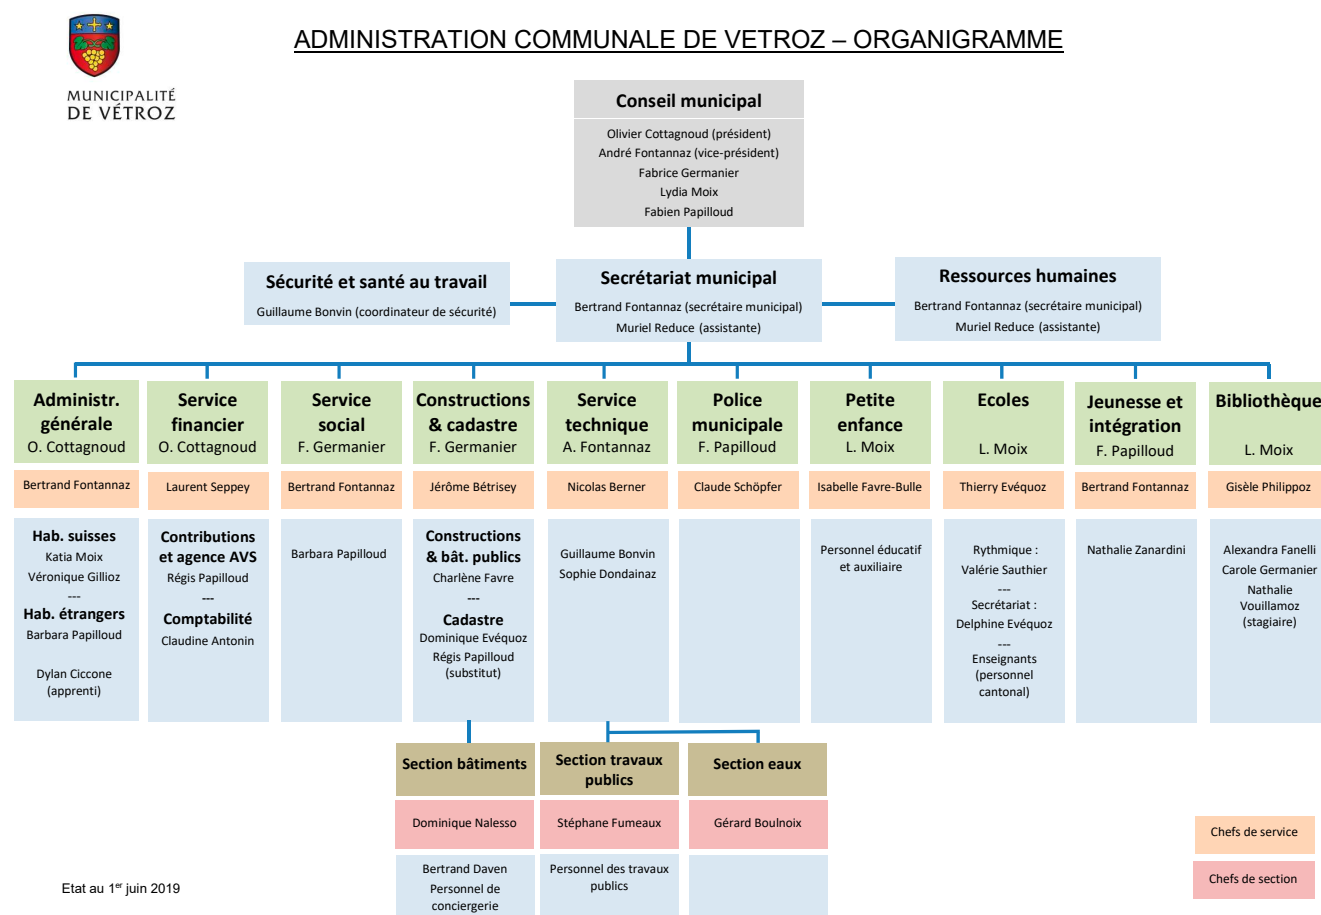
MUNICIPALITÉ DE VÉTROZ

ADMINISTRATION COMMUNALE DE VETROZ – ORGANIGRAMME

Conseil municipal
Olivier Cottagnoud (président)
André Fontannaz (vice-président)
Fabrice Germanier
Lydia Moix
Fabien Papilloud

Sécurité et santé au travail
Guillaume Bonvin (coordinateur de sécurité)

Secrétariat municipal
Bertrand Fontannaz (secrétaire municipal)
Muriel Reduce (assistante)

Ressources humaines
Bertrand Fontannaz (secrétaire municipal)
Muriel Reduce (assistante)

Administr. générale
O. Cottagnoud
Bertrand Fontannaz
Hab. suisses
Katia Moix
Véronique Gillioz
---
Hab. étrangers
Barbara Papilloud
Dylan Ciccone (apprenti)

Service financier
O. Cottagnoud
Laurent Seppey
Contributions et agence AVS
Régis Papilloud
---
Comptabilité
Claudine Antonin

Service social
F. Germanier
Bertrand Fontannaz
Barbara Papilloud

Constructions & cadastre
F. Germanier
Jérôme Bétrisey
Constructions & bât. publics
Charlène Favre
---
Cadastre
Dominique Evéquoz
Régis Papilloud (substitut)

Service technique
A. Fontannaz
Nicolas Berner
Guillaume Bonvin
Sophie Dondainaz

Police municipale
F. Papilloud
Claude Schöpfer

Petite enfance
L. Moix
Isabelle Favre-Bulle
Personnel éducatif et auxiliaire

Ecoles
L. Moix
Thierry Evéquoz
Rythmique :
Valérie Sauthier
---
Secrétariat :
Delphine Evéquoz
---
Enseignants (personnel cantonal)

Jeunesse et intégration
F. Papilloud
Bertrand Fontannaz
Nathalie Zanardini

Bibliothèque
L. Moix
Gisèle Philippoz
Alexandra Fanelli
Carole Germanier
Nathalie Vouillamoz (stagiaire)

Section bâtiments
Dominique Nalesso
Bertrand Daven
Personnel de conciergerie

Section travaux publics
Stéphane Fumeaux
Personnel des travaux publics

Section eaux
Gérard Boulnoix

Chefs de service
Chefs de section

Etat au 1$^{er}$ juin 2019